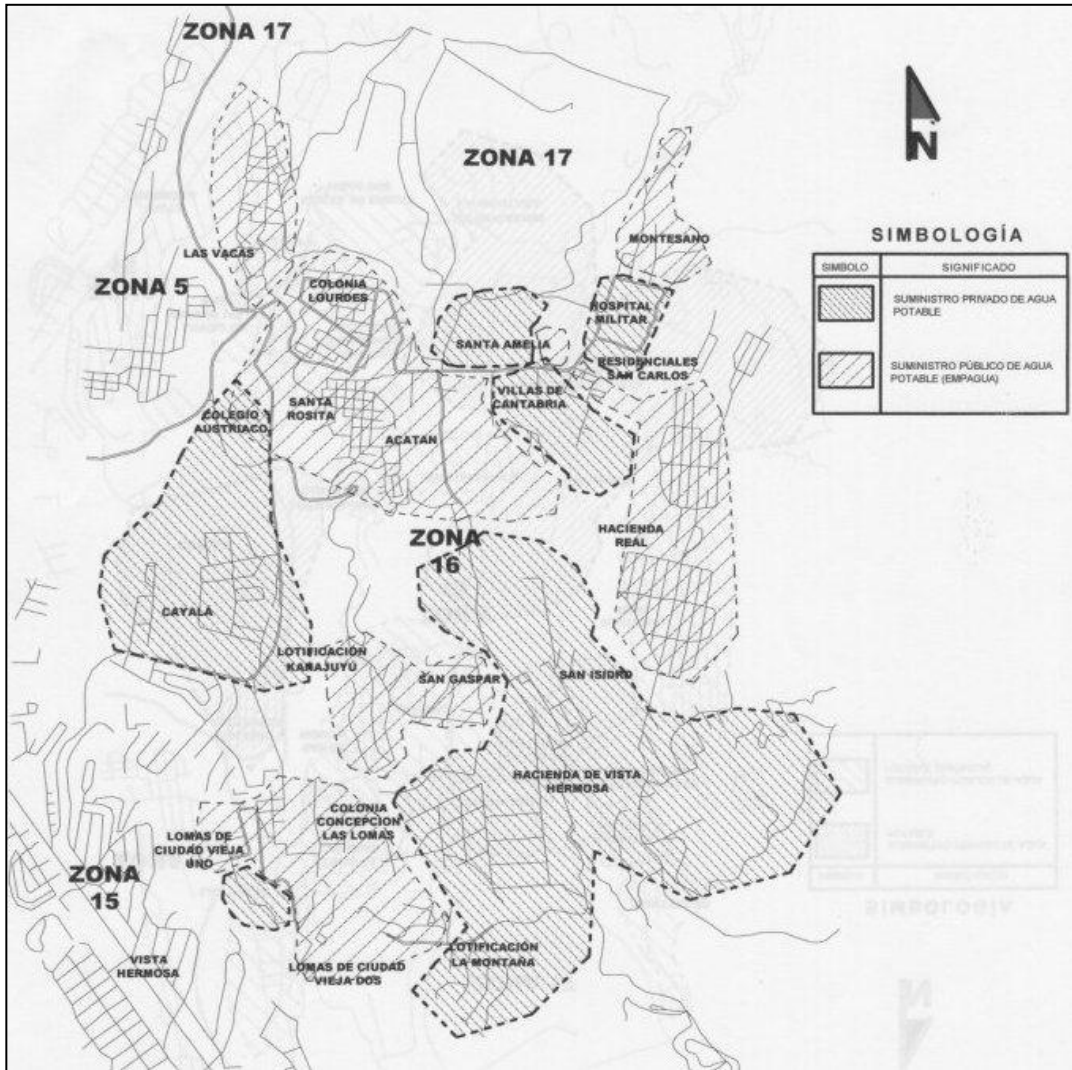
ZONA 17

ZONA 17

N

SIMBOLOGÍA

| SIMBOLO | SIGNIFICADO |
|---|---|
| | SUMINISTRO PRIVADO DE AGUA POTABLE |
| | SUMINISTRO PÚBLICO DE AGUA POTABLE (EMPAGUA) |

LAS VACAS

ZONA 5

COLONIA LOURDES

MONTESANO

SANTA AMELIA

HOSPITAL MILITAR

RESIDENCIALES SAN CARLOS

COLEGIO AUSTRIACO

SANTA ROSITA

ACATAN

VILLAS DE CANTABRIA

ZONA 16

HACIENDA REAL

CAYALÁ

LOTIFICACIÓN KANAJUYÚ

SAN GASPAR

SAN ISIDRO

HACIENDA DE VISTA HERMOSA

COLONIA CONCEPCION LAS LOMAS

LOMAS DE CIUDAD VIEJA UNO

ZONA 15

VISTA HERMOSA

LOMAS DE CIUDAD VIEJA DOS

LOTIFICACIÓN LA MONTAÑA